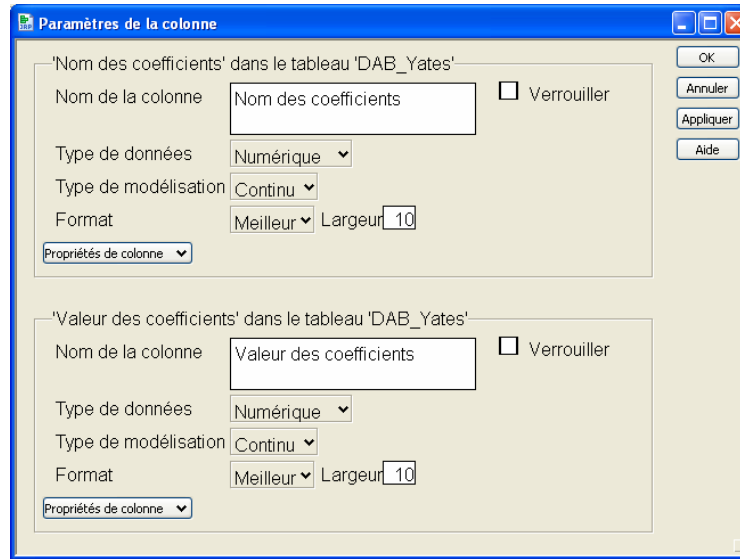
Paramètres de la colonne

'Nom des coefficients' dans le tableau 'DAB_Yates'

Nom de la colonne
Nom des coefficients
Verrouiller

Type de données
Numérique

Type de modélisation
Continu

Format
Meilleur
Largeur
10

Propriétés de colonne

'Valeur des coefficients' dans le tableau 'DAB_Yates'

Nom de la colonne
Valeur des coefficients
Verrouiller

Type de données
Numérique

Type de modélisation
Continu

Format
Meilleur
Largeur
10

Propriétés de colonne

OK
Annuler
Appliquer
Aide